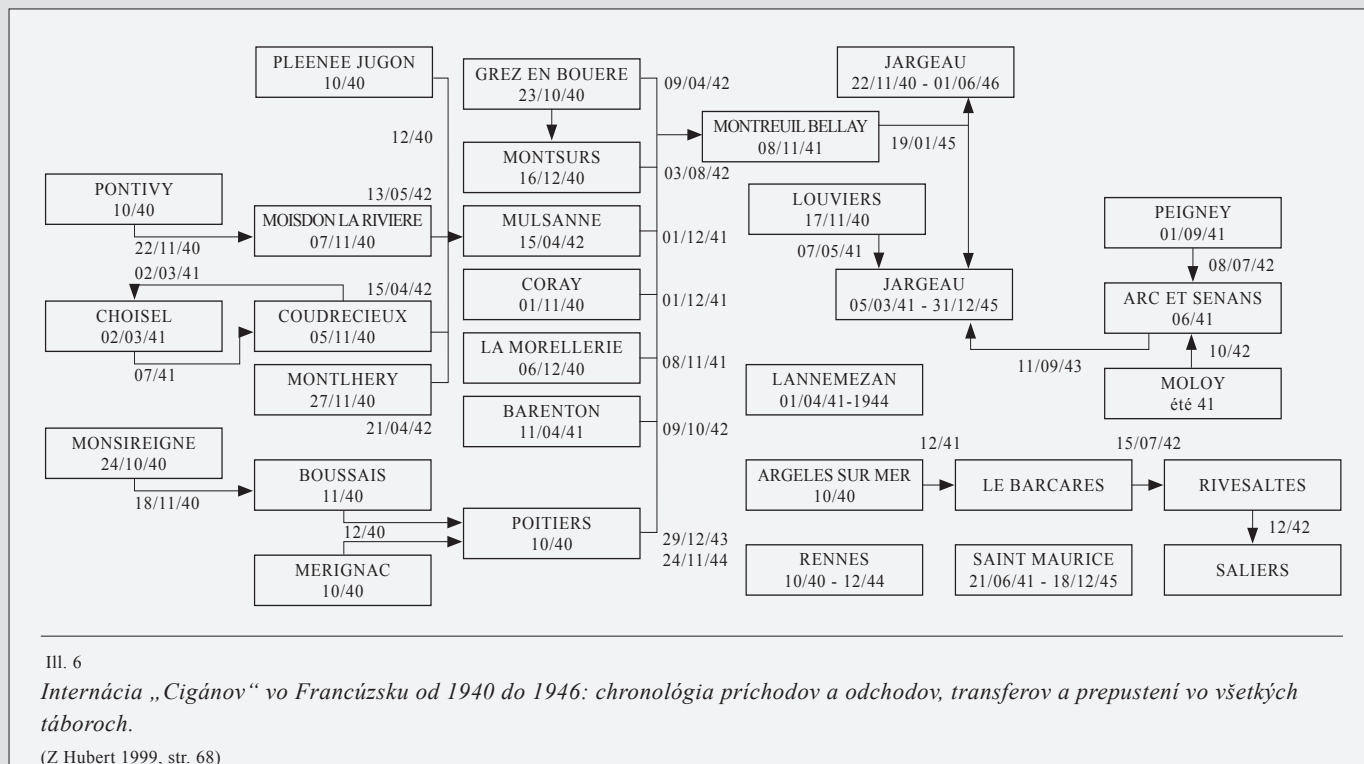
PLEENEE JUGON
10/40

12/40

GREZ EN BOUERE
23/10/40

09/04/42

JARGEAU
22/11/40 - 01/06/46

MONTREUIL BELLAY
08/11/41

19/01/45

MONTSURS
16/12/40

03/08/42

PONTIVY
10/40

13/05/42

MOISDON LA RIVIERE
07/11/40

22/11/40

MULSANNE
15/04/42

01/12/41

LOUVIERS
17/11/40

07/05/41

PEIGNEY
01/09/41

08/07/42

02/03/41

15/04/42

CORAY
01/11/40

01/12/41

JARGEAU
05/03/41 - 31/12/45

CHOISEL
02/03/41

COUDRECIEUX
05/11/40

ARC ET SENANS
06/41

07/41

LA MORELLERIE
06/12/40

08/11/41

11/09/43

10/42

MONTLHERY
27/11/40

LANNEMEZAN
01/04/41-1944

MOLOY
été 41

21/04/42

BARENTON
11/04/41

09/10/42

12/41

15/07/42

MONSIREIGNE
24/10/40

ARGELES SUR MER
10/40

LE BARCARES

RIVESALTES

18/11/40

BOUSSAIS
11/40

12/42

12/40

POITIERS
10/40

29/12/43
24/11/44

MERIGNAC
10/40

RENNES
10/40 - 12/44

SAINT MAURICE
21/06/41 - 18/12/45

SALIERS

Ill. 6

*Internácia „Cigánov“ vo Francúzsku od 1940 do 1946: chronológia príchodov a odchodov, transferov a prepustení vo všetkých táboroch.*

(Z Hubert 1999, str. 68)